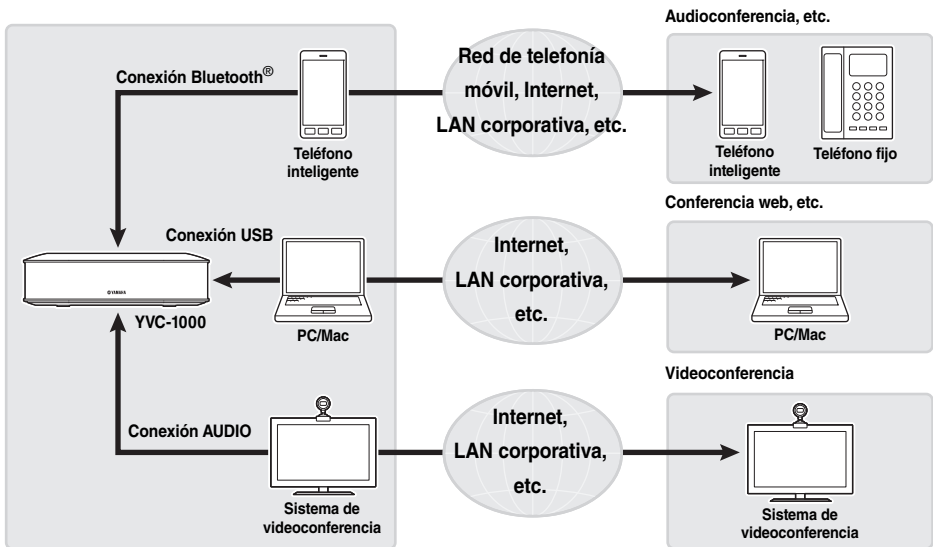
Conexión Bluetooth®

Teléfono inteligente

Red de telefonía móvil, Internet, LAN corporativa, etc.

Audioconferencia, etc.

Teléfono inteligente

Teléfono fijo

Conexión USB

YAMAHA

YVC-1000

PC/Mac

Internet, LAN corporativa, etc.

Conferencia web, etc.

PC/Mac

Conexión AUDIO

Sistema de videoconferencia

Internet, LAN corporativa, etc.

Videoconferencia

Sistema de videoconferencia